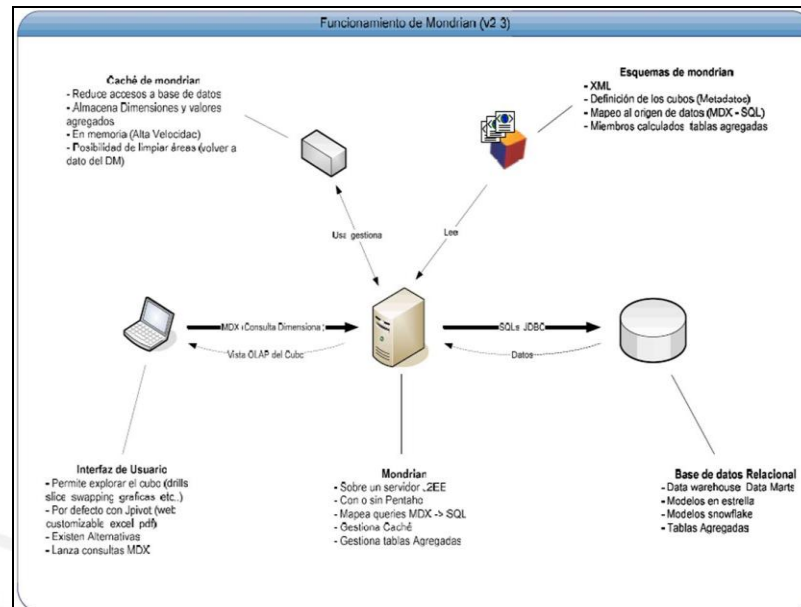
Funcionamiento de Mondrian (v2 3)

Caché de mondrian
- Reduce accesos a base de datos
- Almacena Dimensiones y valores agregados
- En memoria (Alta Velocidad)
- Posibilidad de limpiar áreas (volver a dato del DM)

Esquemas de mondrian
- XML
- Definición de los cubos (Metadatos)
- Mapeo al origen de datos (MDX - SQL)
- Miembros calculados tablas agregadas

Usa gestiona

Lee

MDX (Consulta Dimensional)

Vista OLAP del Cubo

SQLs JDBC

Datos

Interfaz de Usuario
- Permite explorar el cubo (drills slice swapping graficas etc..)
- Por defecto con Jpivot (web customizable excel pdf)
- Existen Alternativas
- Lanza consultas MDX

Mondrian
- Sobre un servidor J2EE
- Con o sin Pentaho
- Mapea queries MDX -> SQL
- Gestiona Caché
- Gestiona tablas Agregadas

Base de datos Relacional
- Data warehouse Data Marts
- Modelos en estrella
- Modelos snowflake
- Tablas Agregadas